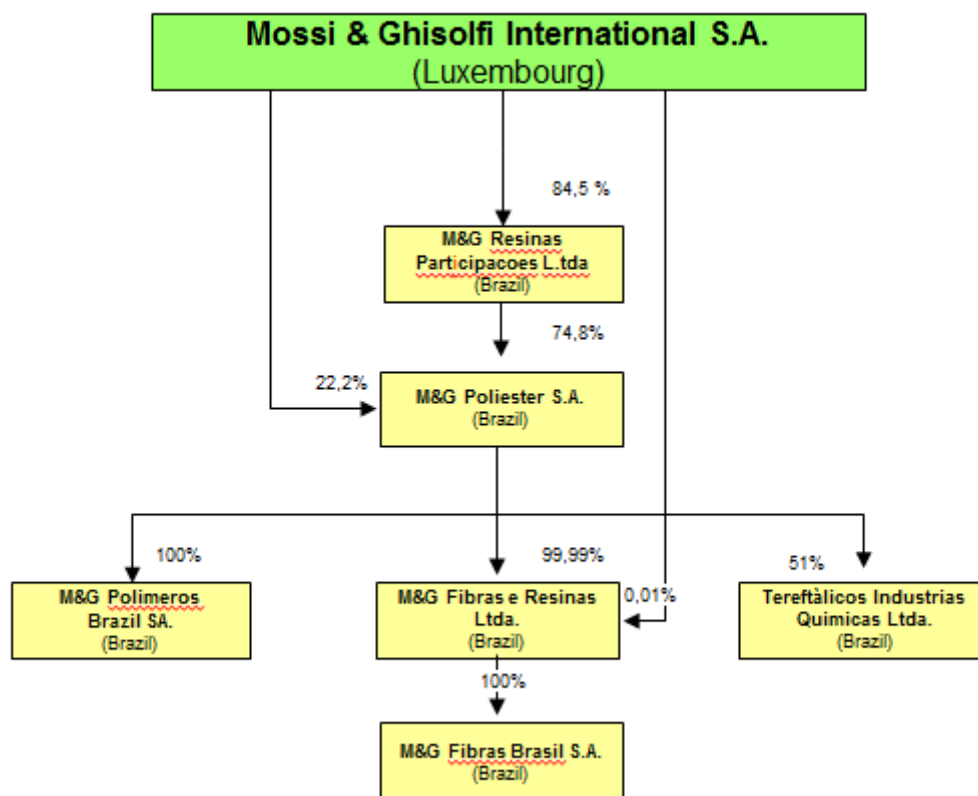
Mossi & Ghisolfi International S.A.
(Luxembourg)

84,5 %

M&G Resinas Participacoes L.tda
(Brazil)

74,8%

22,2%

M&G Poliester S.A.
(Brazil)

100%

99,99%

51%

M&G Polimeros Brazil SA.
(Brazil)

M&G Fibras e Resinas Ltda.
(Brazil)

0,01%

Tereftàlicos Industrias Quimicas Ltda.
(Brazil)

100%

M&G Fibras Brasil S.A.
(Brazil)